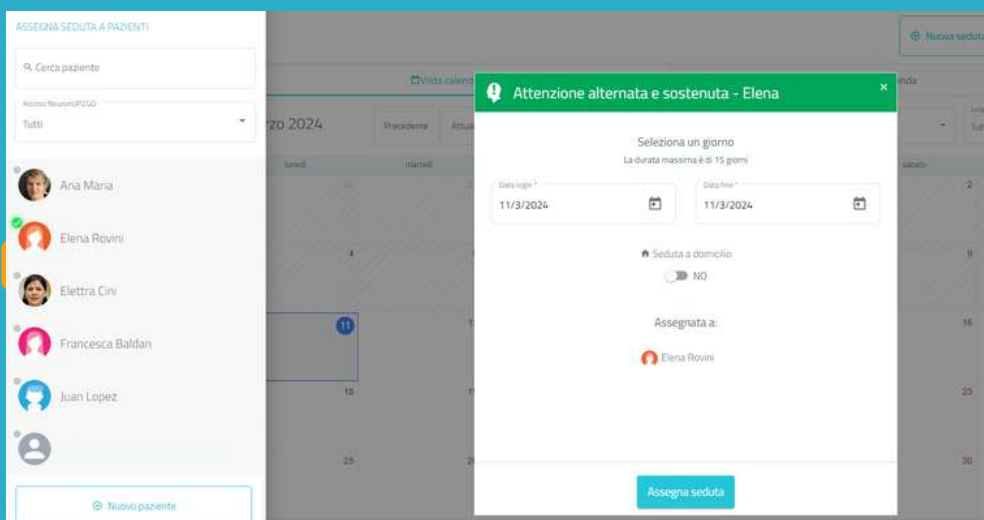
ASSEGNA SEDUTA A PAZIENTI

Cerca paziente

Accesso NeuronUP2GO
Tutti

Ana Maria
Elena Rovini
Elettra Cini
Francesca Baldan
Juan Lopez

Nuovo paziente

Nuova seduta

Vista calend

nda

rzo 2024

Precedente

Attua

lunedì

martedì

sabato

4

9

11

16

18

23

25

30

2

Attenzione alternata e sostenuta - Elena

×

Seleziona un giorno
La durata massima è di 15 giorni

Data login *
11/3/2024

Data fine *
11/3/2024

Seduta a domicilio
NO

Assegnata a:

Elena Rovini

Assegna seduta